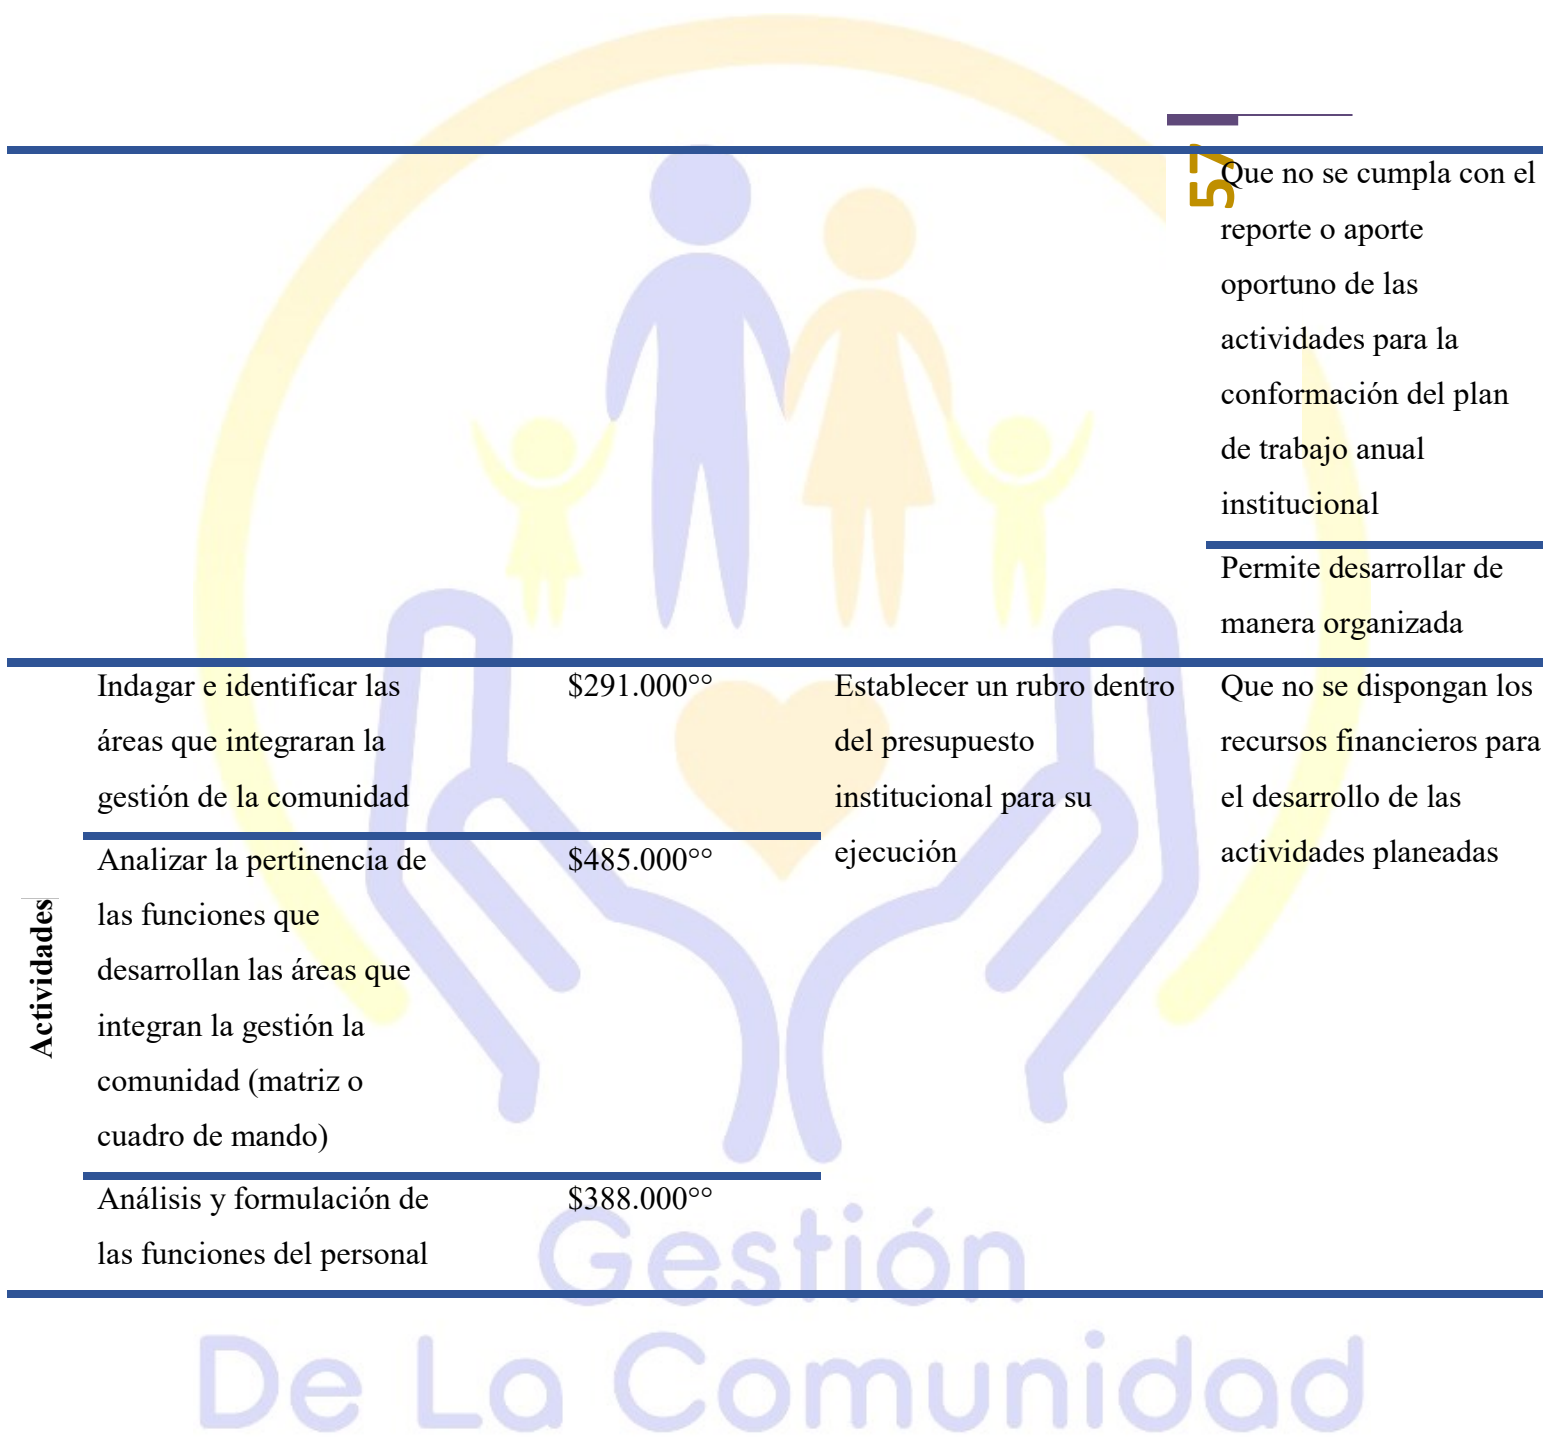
57

|  |  |  |  | Que no se cumpla con el reporte o aporte oportuno de las actividades para la conformación del plan de trabajo anual institucional |
|---|---|---|---|---|
|  |  |  |  | Permite desarrollar de manera organizada |
| Actividades | Indagar e identificar las áreas que integraran la gestión de la comunidad | \$291.000°° | Establecer un rubro dentro del presupuesto institucional para su ejecución | Que no se dispongan los recursos financieros para el desarrollo de las actividades planeadas |
|  | Analizar la pertinencia de las funciones que desarrollan las áreas que integran la gestión la comunidad (matriz o cuadro de mando) | \$485.000°° |  |  |
|  | Análisis y formulación de las funciones del personal | \$388.000°° |  |  |

Gestión
De La Comunidad